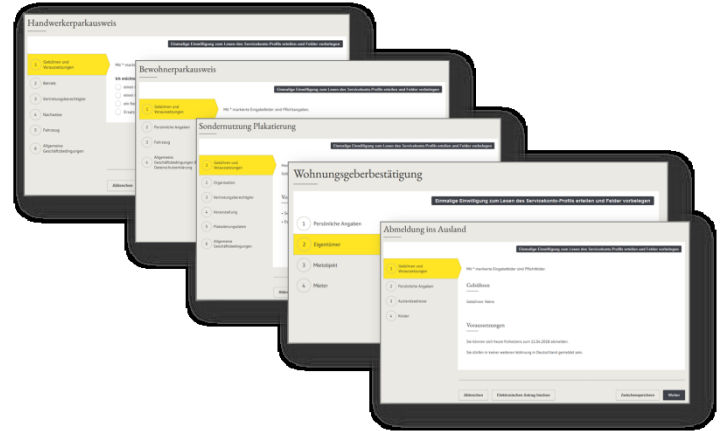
Handwerkerparkausweis

Einmalige Einwilligung zum Lesen des Servicekonto-Profils erteilen und Felder vorbelegen

1 Gebühren und Voraussetzungen
2 Betrieb
3 Vertretungsberechtigter
4 Nachweise
5 Fahrzeug
6 Allgemeine Geschäftsbedingungen

Mit * markierte

Ich möchte

Abbrechen

Bewohnerparkausweis

Einmalige Einwilligung zum Lesen des Servicekonto-Profils erteilen und Felder vorbelegen

1 Gebühren und Voraussetzungen
2 Persönliche Angaben
3 Fahrzeug
4 Allgemeine Geschäftsbedingungen und Datenschutzerklärung

Mit * markierte Eingabefelder sind Pflichtangaben.

Sondernutzung Plakatierung

Einmalige Einwilligung zum Lesen des Servicekonto-Profils erteilen und Felder vorbelegen

1 Gebühren und Voraussetzungen
2 Organisation
3 Vertretungsberechtigter
4 Veranstaltung
5 Plakatierungsdaten
6 Allgemeine Geschäftsbedingungen

Wohnungsgeberbestätigung

Einmalige Einwilligung zum Lesen des Servicekonto-Profils erteilen und Felder vorbelegen

1 Persönliche Angaben
2 Eigentümer
3 Mietobjekt
4 Mieter

Abmeldung ins Ausland

Einmalige Einwilligung zum Lesen des Servicekonto-Profils erteilen und Felder vorbelegen

1 Gebühren und Voraussetzungen
2 Persönliche Angaben
3 Auslandsadresse
4 Kinder

Mit * markierte Eingabefelder sind Pflichtfelder.

Gebühren

Gebühren: Keine

Voraussetzungen

Sie können sich heute frühestens zum 22.06.2018 abmelden.

Sie dürfen in keiner weiteren Wohnung in Deutschland gemeldet sein.

Abbrechen
Elektronischen Antrag löschen
Zwischenspeichern
Weiter